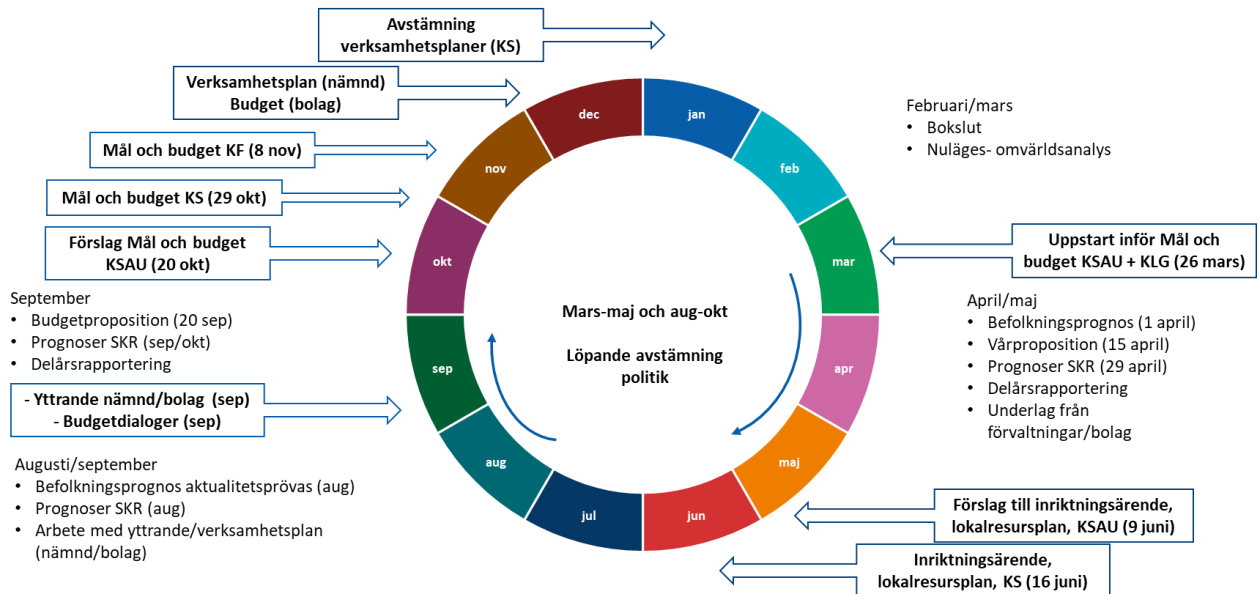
Avstämning verksamhetsplaner (KS)

Verksamhetsplan (nämnd) Budget (bolag)

Mål och budget KF (8 nov)

Mål och budget KS (29 okt)

Förslag Mål och budget KSAU (20 okt)

September
- Budgetproposition (20 sep)
- Prognoser SKR (sep/okt)
- Delårsrapportering

- Yttrande nämnd/bolag (sep)
- Budgetdialoger (sep)

Augusti/september
- Befolkningsprognos aktualitetsprövas (aug)
- Prognoser SKR (aug)
- Arbete med yttrande/verksamhetsplan (nämnd/bolag)

dec
jan
feb
mar
apr
maj
jun
jul
aug
sep
okt
nov

Mars-maj och aug-okt

Löpande avstämning politik

Februari/mars
- Bokslut
- Nuläges- omvärldsanalys

Uppstart inför Mål och budget KSAU + KLG (26 mars)

April/maj
- Befolkningsprognos (1 april)
- Vårproposition (15 april)
- Prognoser SKR (29 april)
- Delårsrapportering
- Underlag från förvaltningar/bolag

Förslag till inriktningsärende, lokalresursplan, KSAU (9 juni)

Inriktningsärende, lokalresursplan, KS (16 juni)